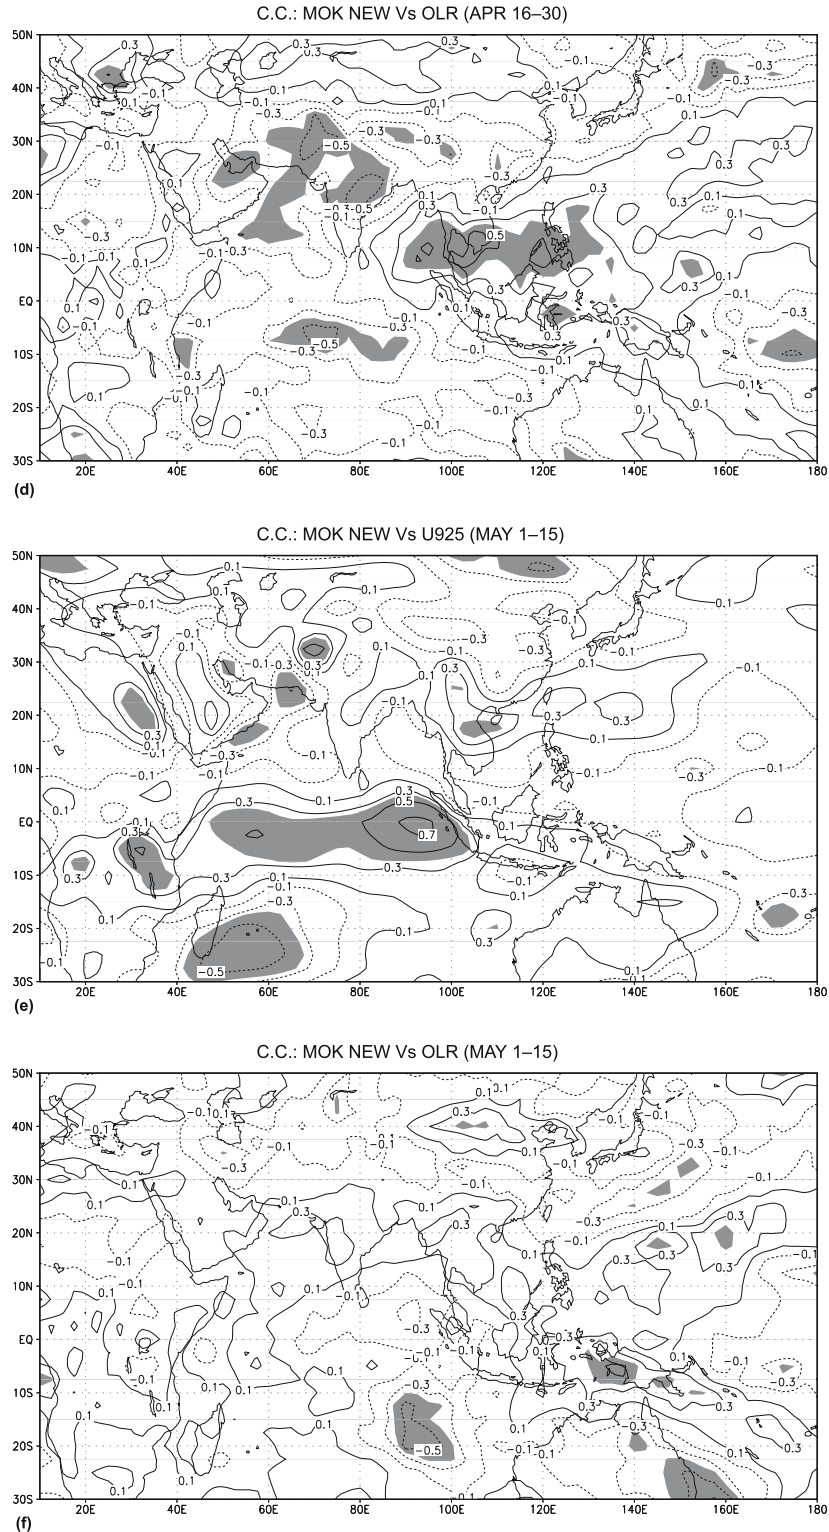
C.C.: MOK NEW Vs OLR (APR 16–30)

50N
40N
30N
20N
10N
EQ
10S
20S
30S

20E 40E 60E 80E 100E 120E 140E 160E 180

-0.3 0.3 -0.1 -0.1 0.1 -0.3 -0.5 -0.3 -0.1 0.1 -0.3 -0.5 0.3 0.5 0.3 -0.1 0.1 0.3 -0.3 -0.5 -0.3 -0.1 0.1 -0.1 -0.3 0.1 -0.1 -0.3 0.1 0.3

(d)

C.C.: MOK NEW Vs U925 (MAY 1–15)

50N
40N
30N
20N
10N
EQ
10S
20S
30S

20E 40E 60E 80E 100E 120E 140E 160E 180

-0.1 0.1 -0.1 -0.3 0.1 0.3 -0.1 0.3 -0.3 0.1 0.3 -0.1 -0.3 0.5 0.7 0.3 -0.1 0.1 -0.3 -0.5 0.3 0.1 -0.1 -0.3

(e)

C.C.: MOK NEW Vs OLR (MAY 1–15)

50N
40N
30N
20N
10N
EQ
10S
20S
30S

20E 40E 60E 80E 100E 120E 140E 160E 180

-0.1 0.1 0.3 -0.1 -0.3 0.1 0.3 -0.3 -0.5 0.1 -0.1 0.3 -0.3 0.1

(f)